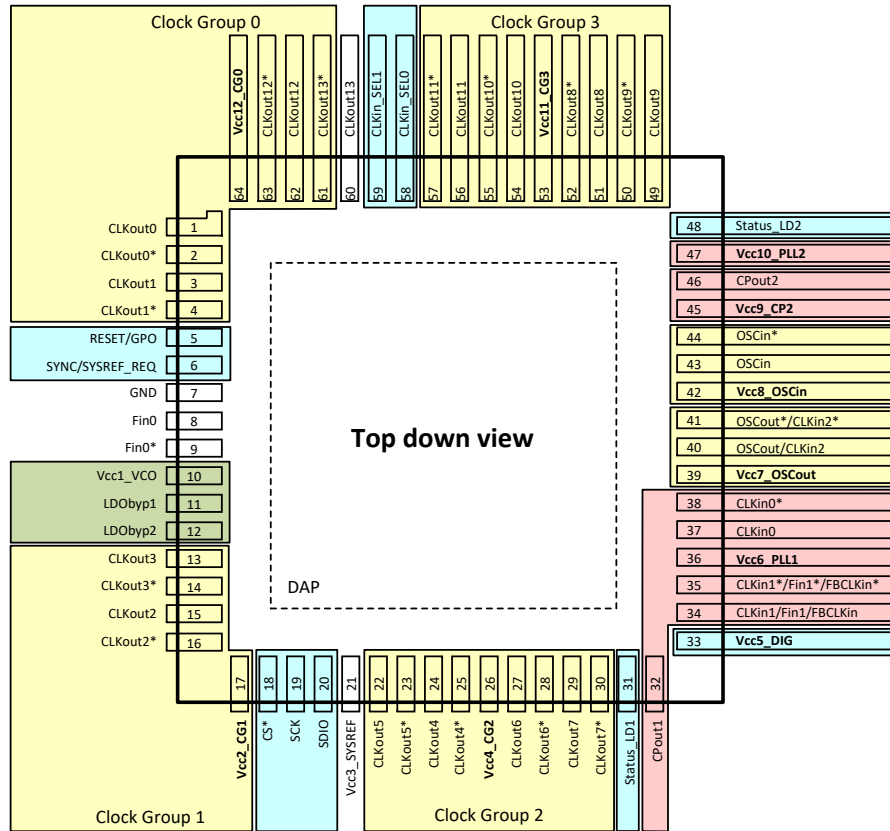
Clock Group 0

Clock Group 3

Vcc12_CG0
CLKout12*
CLKout12
CLKout13*
CLKout13
CLKin_SEL1
CLKin_SEL0
CLKout11*
CLKout11
CLKout10*
CLKout10
Vcc11_CG3
CLKout8*
CLKout8
CLKout9*
CLKout9

64
63
62
61
60
59
58
57
56
55
54
53
52
51
50
49

CLKout0 1
CLKout0* 2
CLKout1 3
CLKout1* 4
RESET/GPO 5
SYNC/SYSREF_REQ 6
GND 7
Fin0 8
Fin0* 9
Vcc1_VCO 10
LDObyp1 11
LDObyp2 12
CLKout3 13
CLKout3* 14
CLKout2 15
CLKout2* 16

48 Status_LD2
47 Vcc10_PLL2
46 CPout2
45 Vcc9_CP2
44 OSCin*
43 OSCin
42 Vcc8_OSCin
41 OSCout*/CLKin2*
40 OSCout/CLKin2
39 Vcc7_OSCout
38 CLKin0*
37 CLKin0
36 Vcc6_PLL1
35 CLKin1*/Fin1*/FBCLKin*
34 CLKin1/Fin1/FBCLKin
33 Vcc5_DIG

Top down view

DAP

17
18
19
20
21
22
23
24
25
26
27
28
29
30
31
32

Vcc2_CG1
CS*
SCK
SDIO
Vcc3_SYSREF
CLKout5
CLKout5*
CLKout4
CLKout4*
Vcc4_CG2
CLKout6
CLKout6*
CLKout7
CLKout7*
Status_LD1
CPout1

Clock Group 1

Clock Group 2